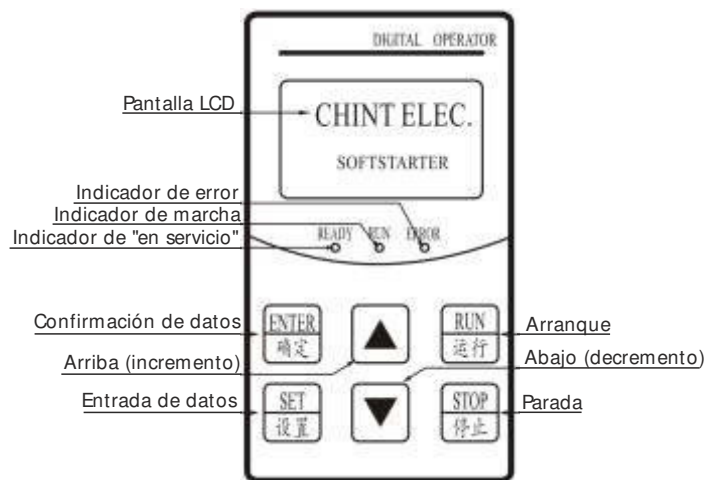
DIGITAL OPERATOR

Pantalla LCD

CHINT ELEC.

SOFTSTARTER

Indicador de error

Indicador de marcha

Indicador de "en servicio"

READY RUN ERROR

Confirmación de datos

ENTER
确定

RUN
运行

Arranque

Arriba (incremento)

Abajo (decremento)

Entrada de datos

SET
设置

STOP
停止

Parada